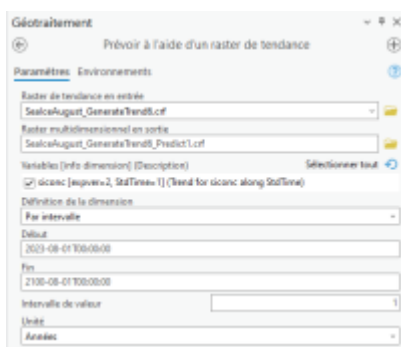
Géotraitement

Prévoir à l'aide d'un raster de tendance

Paramètres Environnements

Raster de tendance en entrée
SeaIceAugust_GenerateTrend6.crf

Raster multidimensionnel en sortie
SeaIceAugust_GenerateTrend6_Predict1.crf

Variables [Info dimension] (Description)
Sélectionner tout

sicconc [expver=2, StdTime=1] (Trend for sicconc along StdTime)

Définition de la dimension
Par intervalle

Début
2023-08-01T00:00:00

Fin
2100-08-01T00:00:00

Intervalle de valeur
1

Unité
Années